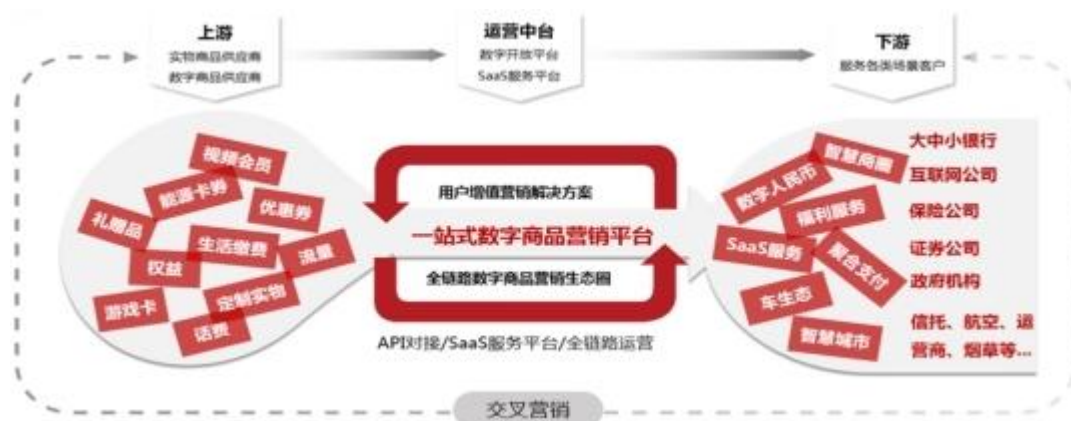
上游
实物商品供应商
数字商品供应商

运营中台
数字开放平台
SaaS服务平台

下游
服务各类场景客户

视频会员
能源卡券
优惠券
礼赠品
生活缴费
权益
流量
定制实物
游戏卡
话费

用户增值营销解决方案
一站式数字商品营销平台
全链路数字商品营销生态圈

API对接/SaaS服务平台/全链路运营

智慧商圈
数字人民币
便利服务
SaaS服务
聚合支付
车生态
智慧城市

大中小银行
互联网公司
保险公司
证券公司
政府机构
信托、航空、运营商、烟草等...

交叉营销